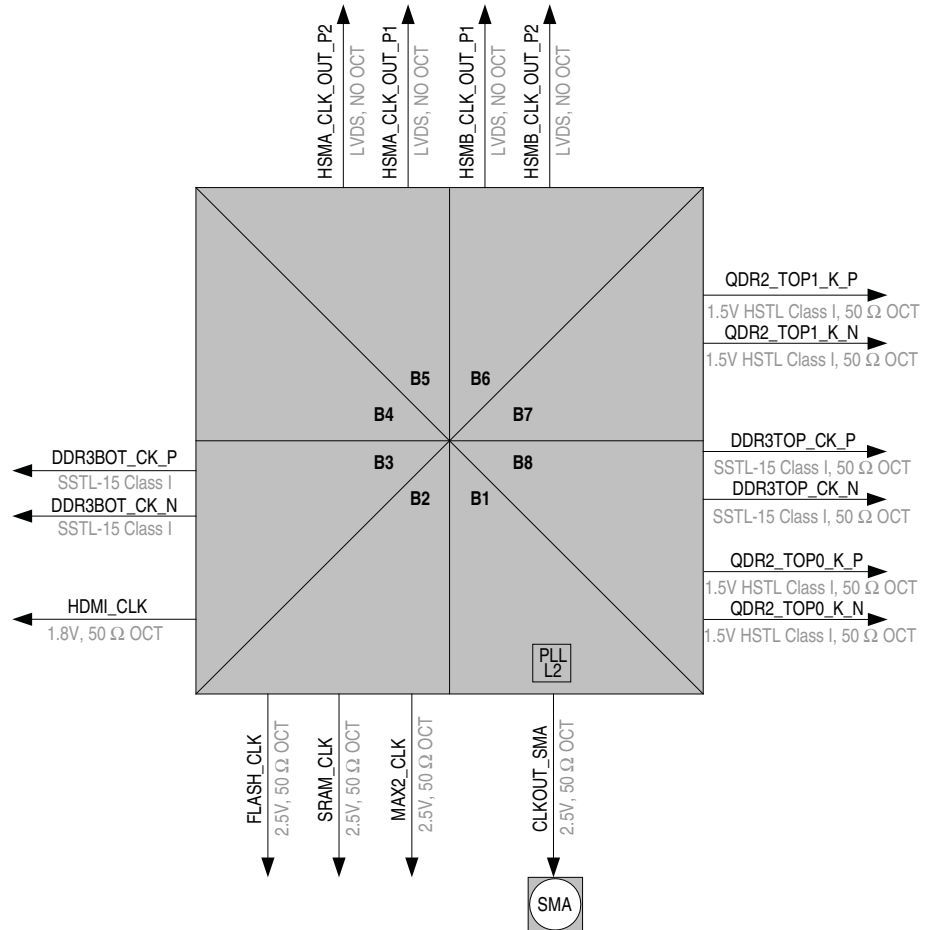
HSMA_CLK_OUT_P2
LVDS, NO OCT
HSMA_CLK_OUT_P1
LVDS, NO OCT
HSMB_CLK_OUT_P1
LVDS, NO OCT
HSMB_CLK_OUT_P2
LVDS, NO OCT

QDR2_TOP1_K_P
1.5V HSTL Class I, 50 $\Omega$ OCT
QDR2_TOP1_K_N
1.5V HSTL Class I, 50 $\Omega$ OCT

B5
B6
B4
B7
B3
B8
B2
B1

DDR3BOT_CK_P
SSTL-15 Class I
DDR3BOT_CK_N
SSTL-15 Class I

DDR3TOP_CK_P
SSTL-15 Class I, 50 $\Omega$ OCT
DDR3TOP_CK_N
SSTL-15 Class I, 50 $\Omega$ OCT

QDR2_TOP0_K_P
1.5V HSTL Class I, 50 $\Omega$ OCT
QDR2_TOP0_K_N
1.5V HSTL Class I, 50 $\Omega$ OCT

HDMI_CLK
1.8V, 50 $\Omega$ OCT

PLL L2

FLASH_CLK
2.5V, 50 $\Omega$ OCT
SRAM_CLK
2.5V, 50 $\Omega$ OCT
MAX2_CLK
2.5V, 50 $\Omega$ OCT
CLKOUT_SMA
2.5V, 50 $\Omega$ OCT

SMA